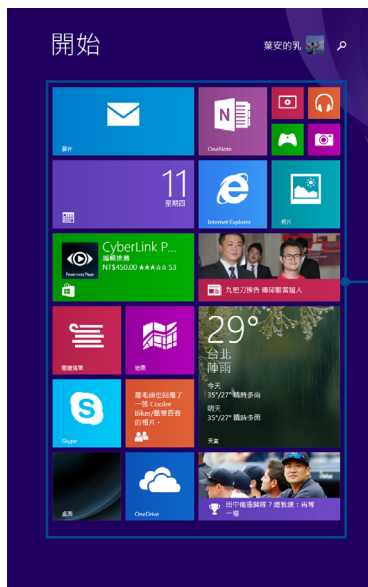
開始

葉安的乳

郵件

OneNote

11
星期四

Internet Explorer

相片

CyberLink P...
編輯推薦
NT$450.00 ★★★☆☆ 53

Powerexe Player

九把刀操作 得副審當組入

閱讀清單

地圖

29°
台北
陣雨
今天
35°/27° 晴時多雲
明天
35°/27° 晴時多雲
天氣

Skype

蔡毛維你說羅了一張 Cooler Biker/蔡慶百合的相片。

桌面

OneDrive

田中復活歸隊：洋基勝：再等一場